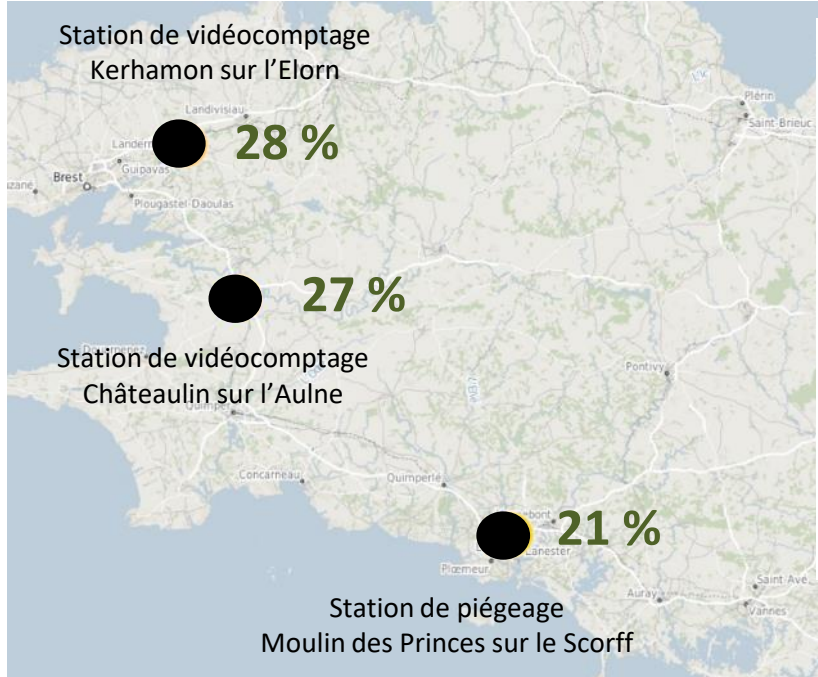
Station de vidéocomptage
Kerhamon sur l'Elorn

Landivisiau

Landerneau

Brest

Guipavas

Plougastel-Daoulas

28 %

Plérin

Saint-Brieuc

27 %

Station de vidéocomptage
Châteaulin sur l'Aulne

Douarnenez

Pontivy

Quimper

Concarneau

Quimperlé

Hennebont

Lanester

Plœmeur

21 %

Auray

Saint-Avé

Vannes

Station de piégeage
Moulin des Princes sur le Scorff